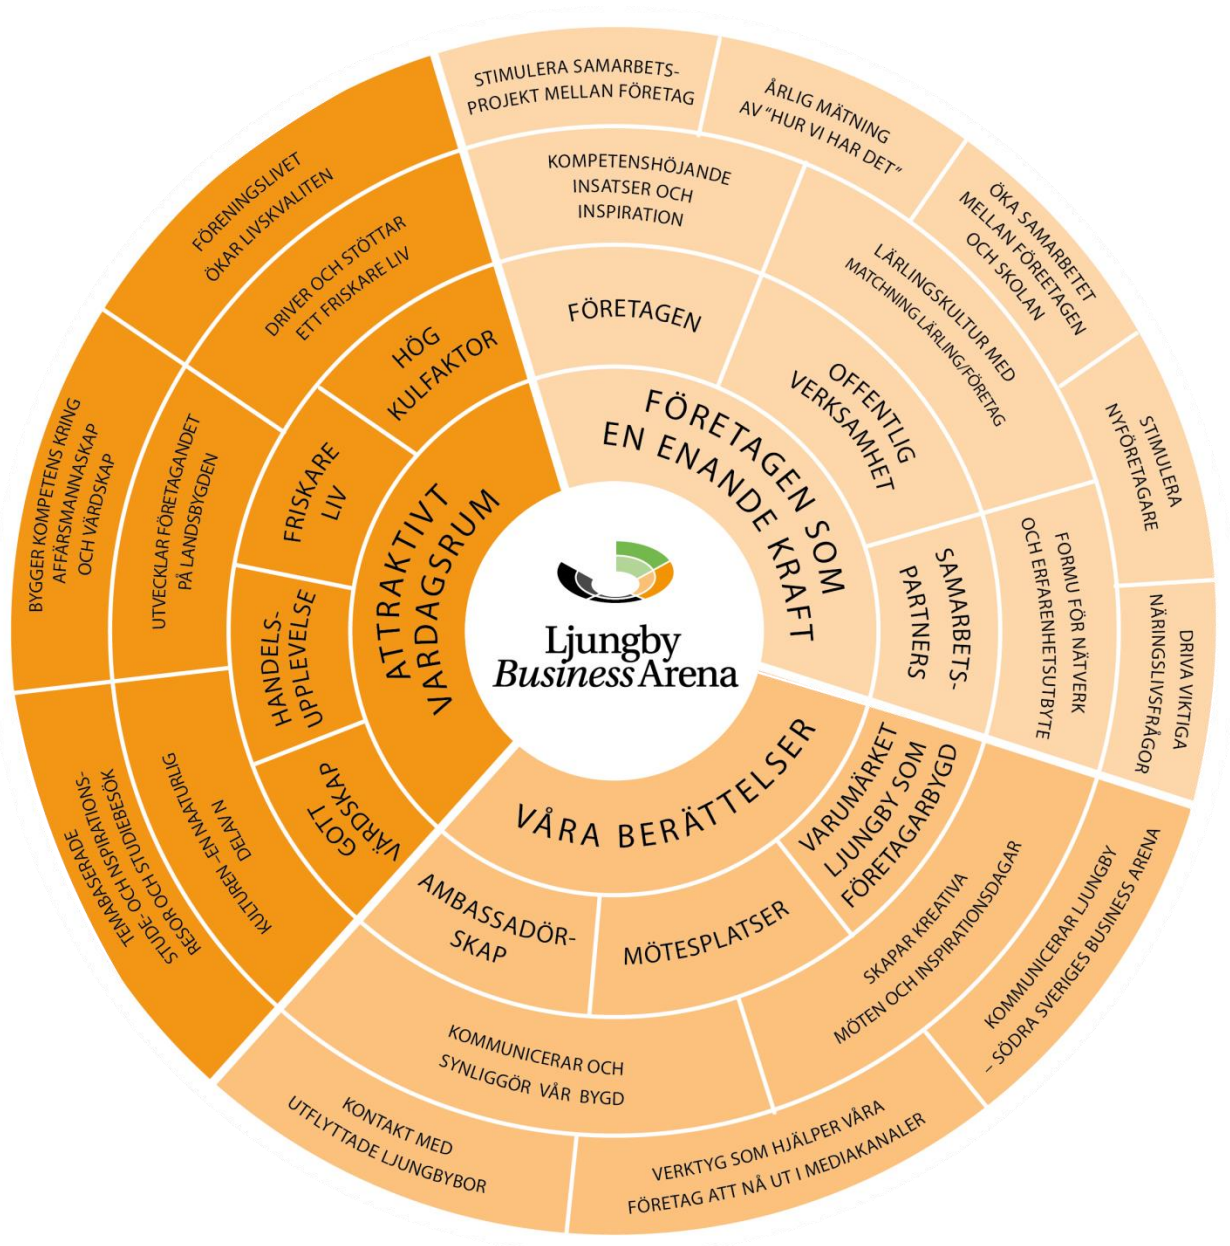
Ljungby Business Arena

FÖRETAGEN SOM EN ENANDE KRAFT

FÖRETAGEN

KOMPETENSHÖJANDE INSATSER OCH INSPIRATION

STIMULERA SAMARBETS-PROJEKT MELLAN FÖRETAG

ÅRLIG MÄTNING AV "HUR VI HAR DET"

OFFENTLIG VERKSAMHET

LÄRLINGSKULTUR MED MATCHNING LÄRLING/FÖRETAG

ÖKA SAMARBETET MELLAN FÖRETAGEN OCH SKOLAN

SAMARBETS-PARTNERS

FORMU FÖR NÄTVERK OCH ERFARENHETSUTBYTE

STIMULERA NYFÖRETAGARE

DRIVA VIKTIGA NÄRINGSLIVSFRÅGOR

VÅRA BERÄTTELSER

VARUMÄRKET LJUNGBY SOM FÖRETAGARBYGD

SKAPAR KREATIVA MÖTEN OCH INSPIRATIONSDAGAR

KOMMUNICERAR LJUNGBY – SÖDRA SVERIGES BUSINESS ARENA

MÖTESPLATSER

AMBASSADÖR-SKAP

KOMMUNICERAR OCH SYNLIGGÖR VÅR BYGD

KONTAKT MED UTFLYTTADE LJUNGBYBOR

VERKTYG SOM HJÄLPER VÅRA FÖRETAG ATT NÅ UT I MEDIAKANALER

ATTRAKTIVT VARDAGSRUM

HÖG KULFAKTOR

DRIVER OCH STÖTTAR ETT FRISKARE LIV

FÖRENINGSLIVET ÖKAR LIVSKVALITEN

FRISKARE LIV

UTVECKLAR FÖRETAGANDET PÅ LANDSBYGDEN

BYGGER KOMPETENS KRING AFFÄRSMANNASKAP OCH VÄRDSKAP

HANDELS-UPPLEVELSE

GOTT VÄRDSKAP

KULTUREN – EN NATURLIG DEL AV

RESOR OCH STUDIEBESÖK

TEMABASERADE INSPIRATIONS-STUDIE- OCH STUDIEBESÖK